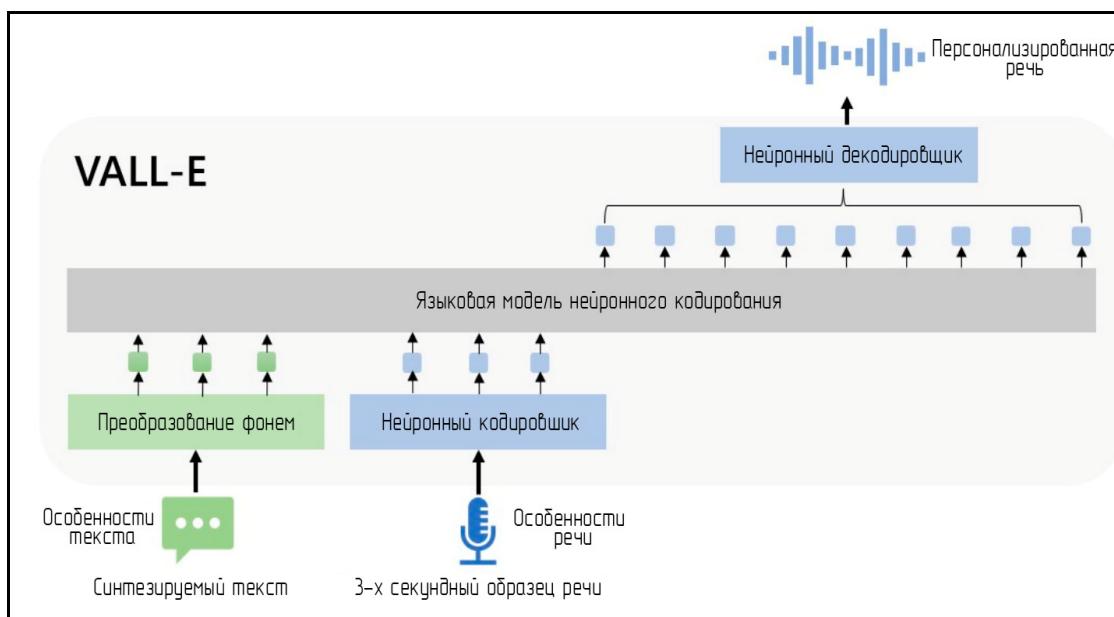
Персонализированная речь

VALL-E

Нейронный декодировщик

Языковая модель нейронного кодирования

Преобразование фонем

Нейронный кодировщик

Особенности текста

Особенности речи

Синтезируемый текст

3-х секундный образец речи